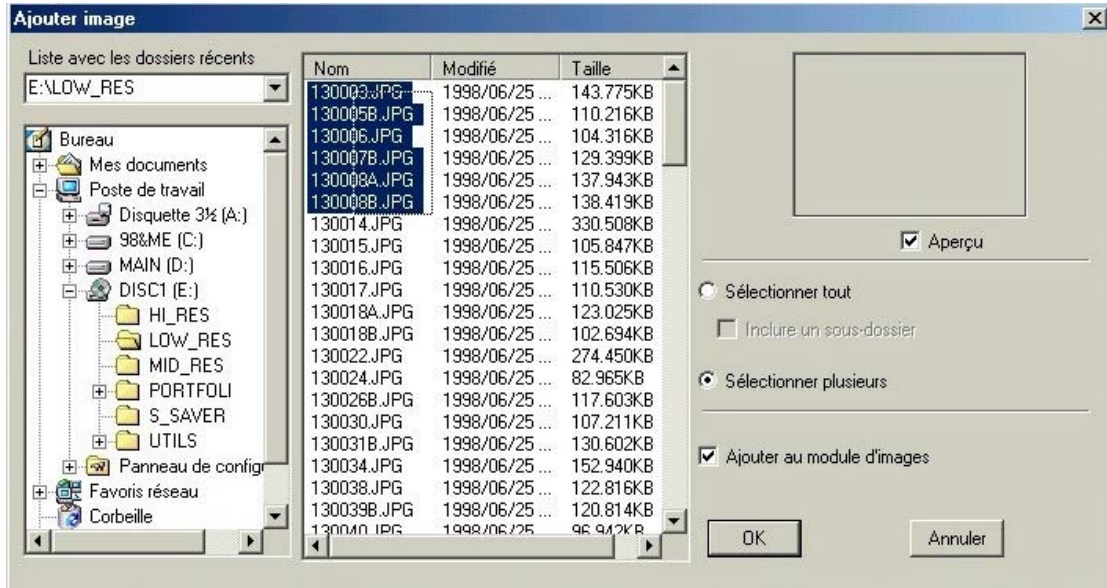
Ajouter image

×

Liste avec les dossiers récents

E:\LOW_RES

Bureau
Mes documents
Poste de travail
Disquette 3½ (A:)
98&ME (C:)
MAIN (D:)
DISC1 (E:)
HI_RES
LOW_RES
MID_RES
PORTFOLI
S_SAVER
UTILS
Panneau de config
Favoris réseau
Corbeille

| Nom | Modifié | Taille |
|---|---|---|
| 130003.JPG | 1998/06/25 ... | 143.775KB |
| 130005B.JPG | 1998/06/25 ... | 110.216KB |
| 130006.JPG | 1998/06/25 ... | 104.316KB |
| 130007B.JPG | 1998/06/25 ... | 129.399KB |
| 130008A.JPG | 1998/06/25 ... | 137.943KB |
| 130008B.JPG | 1998/06/25 ... | 138.419KB |
| 130014.JPG | 1998/06/25 ... | 330.508KB |
| 130015.JPG | 1998/06/25 ... | 105.847KB |
| 130016.JPG | 1998/06/25 ... | 115.506KB |
| 130017.JPG | 1998/06/25 ... | 110.530KB |
| 130018A.JPG | 1998/06/25 ... | 123.025KB |
| 130018B.JPG | 1998/06/25 ... | 102.694KB |
| 130022.JPG | 1998/06/25 ... | 274.450KB |
| 130024.JPG | 1998/06/25 ... | 82.965KB |
| 130026B.JPG | 1998/06/25 ... | 117.626KB |
| 130030.JPG | 1998/06/25 ... | 107.211KB |
| 130031B.JPG | 1998/06/25 ... | 130.602KB |
| 130034.JPG | 1998/06/25 ... | 152.940KB |
| 130038.JPG | 1998/06/25 ... | 122.816KB |
| 130039B.JPG | 1998/06/25 ... | 120.814KB |
| 130040.JPG | 1998/06/25 | 96.942KB |

Aperçu

Sélectionner tout

Inclure un sous-dossier

Sélectionner plusieurs

Ajouter au module d'images

OK

Annuler